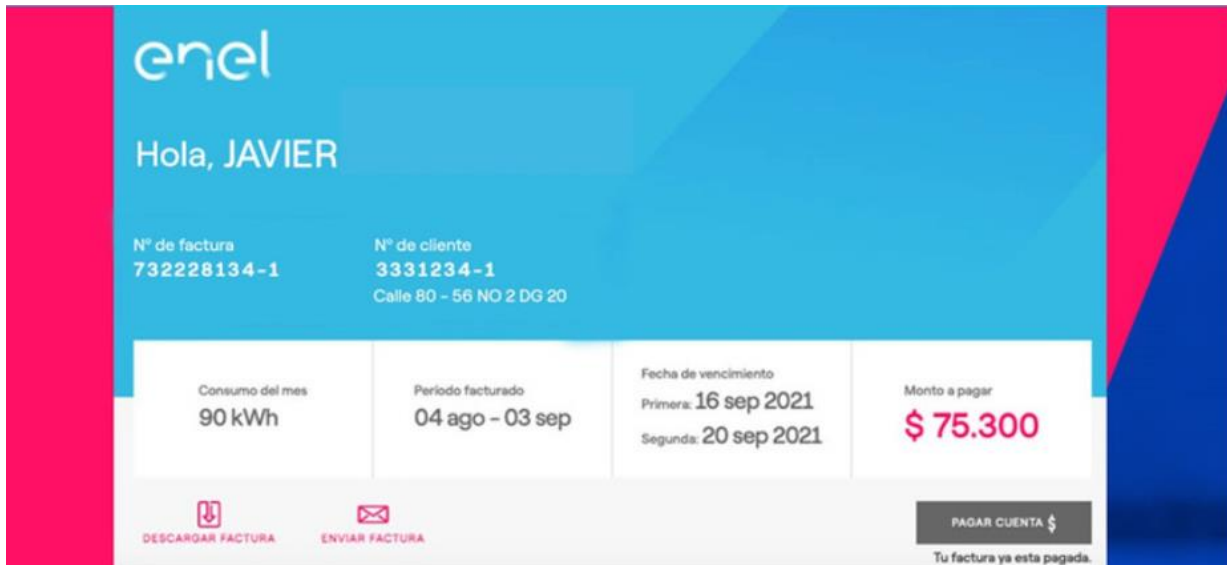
enel

Hola, JAVIER

Nº de factura
732228134-1

Nº de cliente
3331234-1
Calle 80 - 56 NO 2 DG 20

Consumo del mes
90 kWh

Periodo facturado
04 ago - 03 sep

Fecha de vencimiento
Primera: 16 sep 2021
Segunda: 20 sep 2021

Monto a pagar
$ 75.300

DESCARGAR FACTURA

ENVIAR FACTURA

PAGAR CUENTA $

Tu factura ya esta pagada.